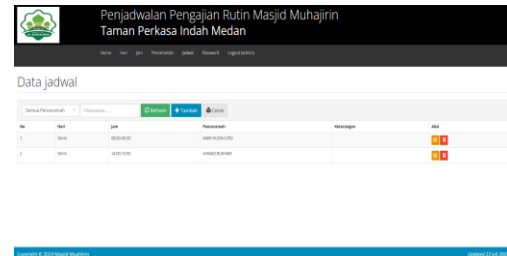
Penjadwalan Pengajian Rutin Masjid Muhajirin
Taman Perkasa Indah Medan

Home Hari Jam Penceramah Jadwal Password Logout (admin)

Data jadwal

Semua Penceramah Pencarian... Refresh Tambah Cetak

| No | Hari | Jam | Penceramah | Keterangan | Aksi |
|---|---|---|---|---|---|
| 1 | Senin | 08:00-09:00 | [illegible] | | |
| 2 | Senin | 14:00-15:00 | AHMAD BUKHARI | | |

Copyright © 2024 Masjid Muhajirin
Updated 23 Jul 2024